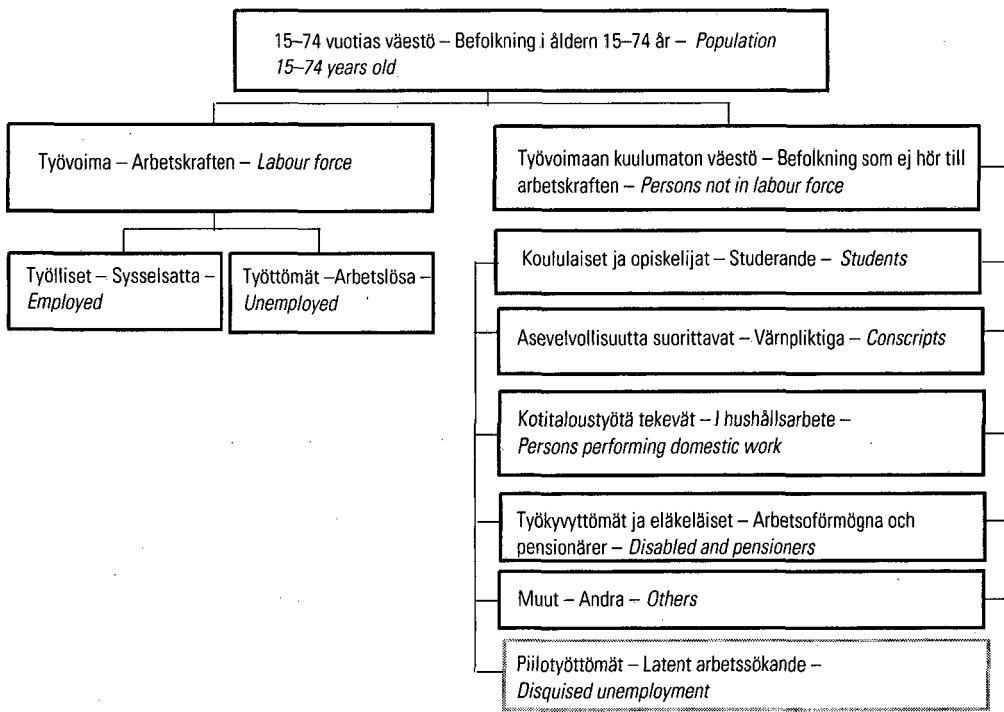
15–74 vuotias väestö – Befolkning i åldern 15–74 år – *Population 15–74 years old*

Työvoima – Arbetskraften – *Labour force*

Työlliset – Sysselsatta – *Employed*

Työttömät –Arbetslösa – *Unemployed*

Työvoimaan kuulumaton väestö – Befolkning som ej hör till arbetskraften – *Persons not in labour force*

Koululaiset ja opiskelijat – Studerande – *Students*

Asevelvollisuutta suorittavat – Värnpliktiga – *Conscripts*

Kotitaloustyötä tekevät – I hushållsarbete – *Persons performing domestic work*

Työkyvyttömät ja eläkeläiset – Arbetsoförmögna och pensionärer – *Disabled and pensioners*

Muut – Andra – *Others*

Piilotyöttömät – Latent arbetssökande – *Disquised unemployment*